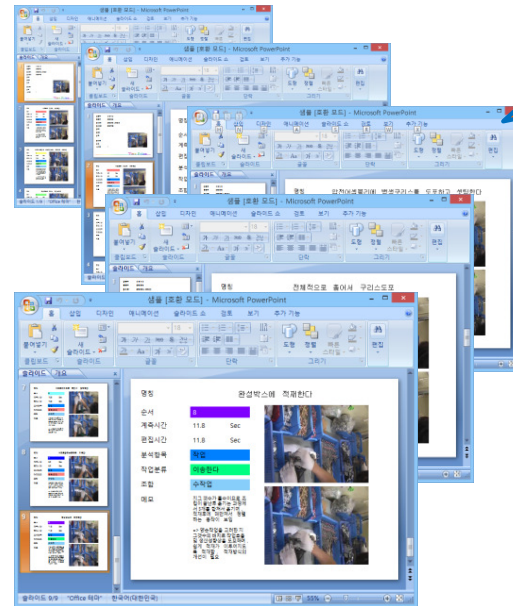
샘플 [호환 모드] - Microsoft PowerPoint

샘플 [호환 모드] - Microsoft PowerPoint

샘플 [호환 모드] - Microsoft PowerPoint

명칭 안전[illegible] 돌려서 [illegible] 조정한다

샘플 [호환 모드] - Microsoft PowerPoint

홈 삽입 디자인 애니메이션 슬라이드 쇼 검토 보기 추가 기능

명칭 전체적으로 좋아서 우리스도모

샘플 [호환 모드] - Microsoft PowerPoint

홈 삽입 디자인 애니메이션 슬라이드 쇼 검토 보기 추가 기능

붙여넣기 새 슬라이드 도형 정렬 빠른 스타일 편집

클립보드 슬라이드 글꼴 단락 그리기

슬라이드 개요

명칭 완성박스에 적재한다

순서 8

계측시간 11.8 Sec

편집시간 11.8 Sec

분석항목 작업

작업분류 이송한다

조합 수작업

메모 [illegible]

슬라이드 8/8 "Office 테마" 한국어(대한민국)